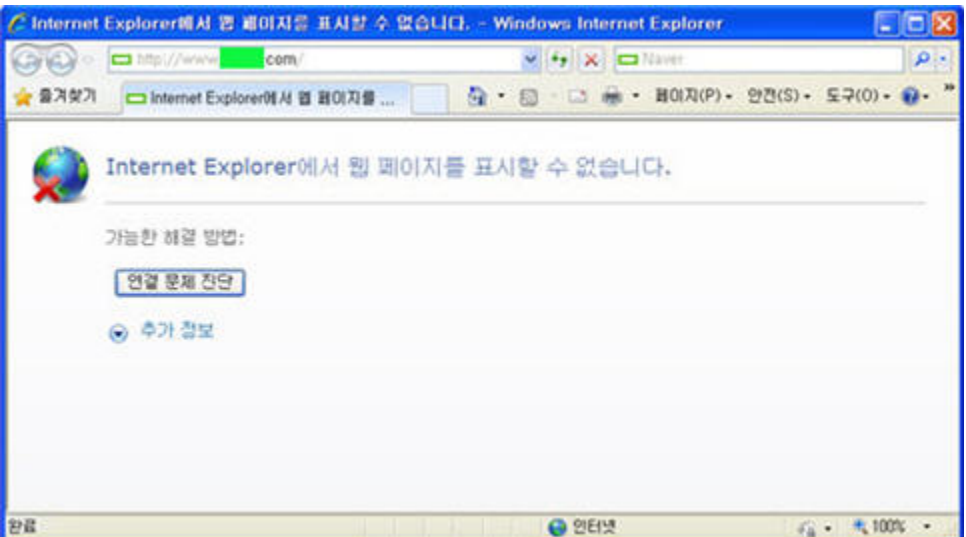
Internet Explorer에서 웹 페이지를 표시할 수 없습니다. - Windows Internet Explorer

http://www.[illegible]com/

Naver

즐겨찾기

Internet Explorer에서 웹 페이지를 ...

페이지(P) 안전(S) 도구(O)

Internet Explorer에서 웹 페이지를 표시할 수 없습니다.

가능한 해결 방법:

연결 문제 진단

추가 정보

완료

인터넷

100%